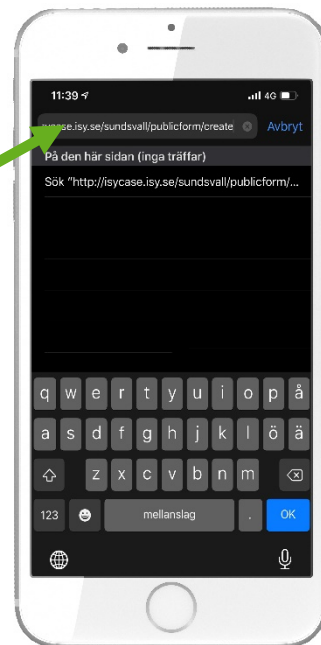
11:39
4G

ycase.isy.se/sundsvall/publicform/create

Avbryt

På den här sidan (inga träffar)

Sök "http://isycase.isy.se/sundsvall/publicform/...

q w e r t y u i o p å
a s d f g h j k l ö ä
z x c v b n m
123
mellanslag
.
OK